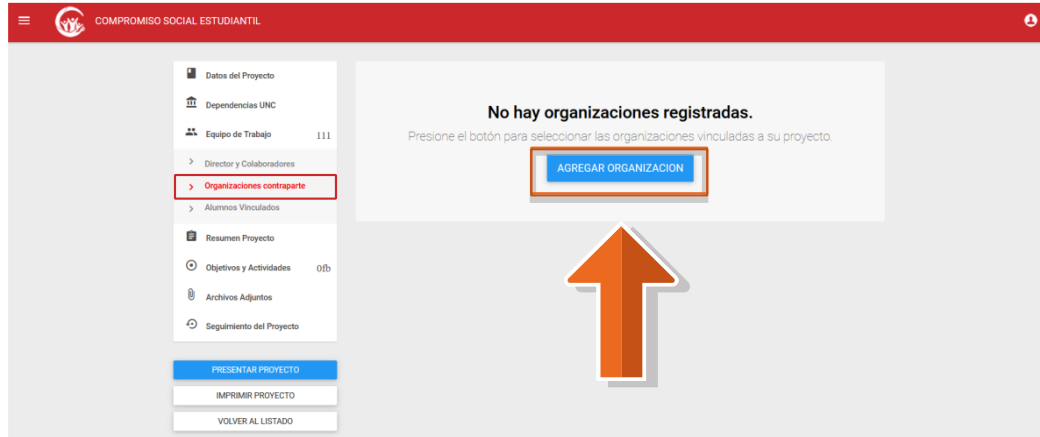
COMPROMISO SOCIAL ESTUDIANTIL

Datos del Proyecto
Dependencias UNC
Equipo de Trabajo 111
Director y Colaboradores
Organizaciones contraparte
Alumnos Vinculados
Resumen Proyecto
Objetivos y Actividades 0fb
Archivos Adjuntos
Seguimiento del Proyecto

PRESENTAR PROYECTO
IMPRIMIR PROYECTO
VOLVER AL LISTADO

No hay organizaciones registradas.
Presione el botón para seleccionar las organizaciones vinculadas a su proyecto.
AGREGAR ORGANIZACION